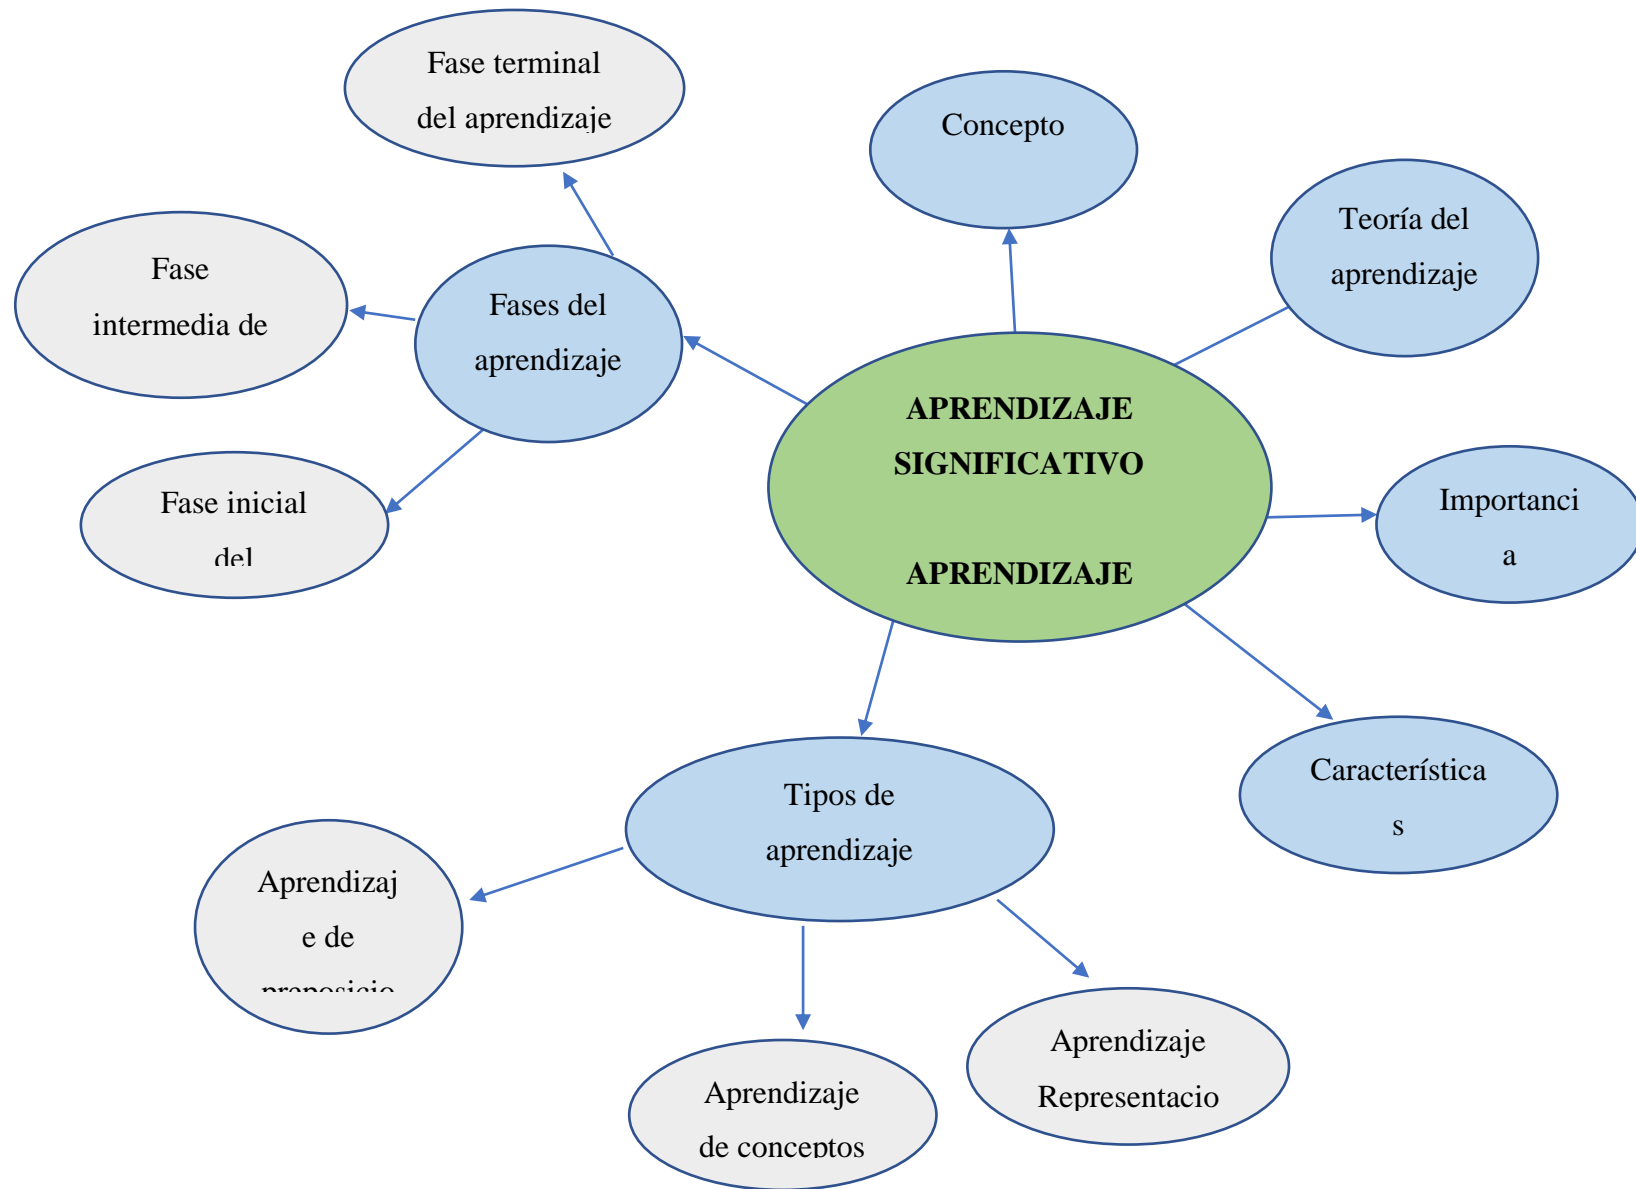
Fase terminal del aprendizaje

Concepto

Teoría del aprendizaje

Fase intermedia de

Fases del aprendizaje

Fase inicial del

APRENDIZAJE SIGNIFICATIVO

APRENDIZAJE

Importanci a

Característica s

Tipos de aprendizaje

Aprendizaj e de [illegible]

Aprendizaje de conceptos

Aprendizaje Representacio